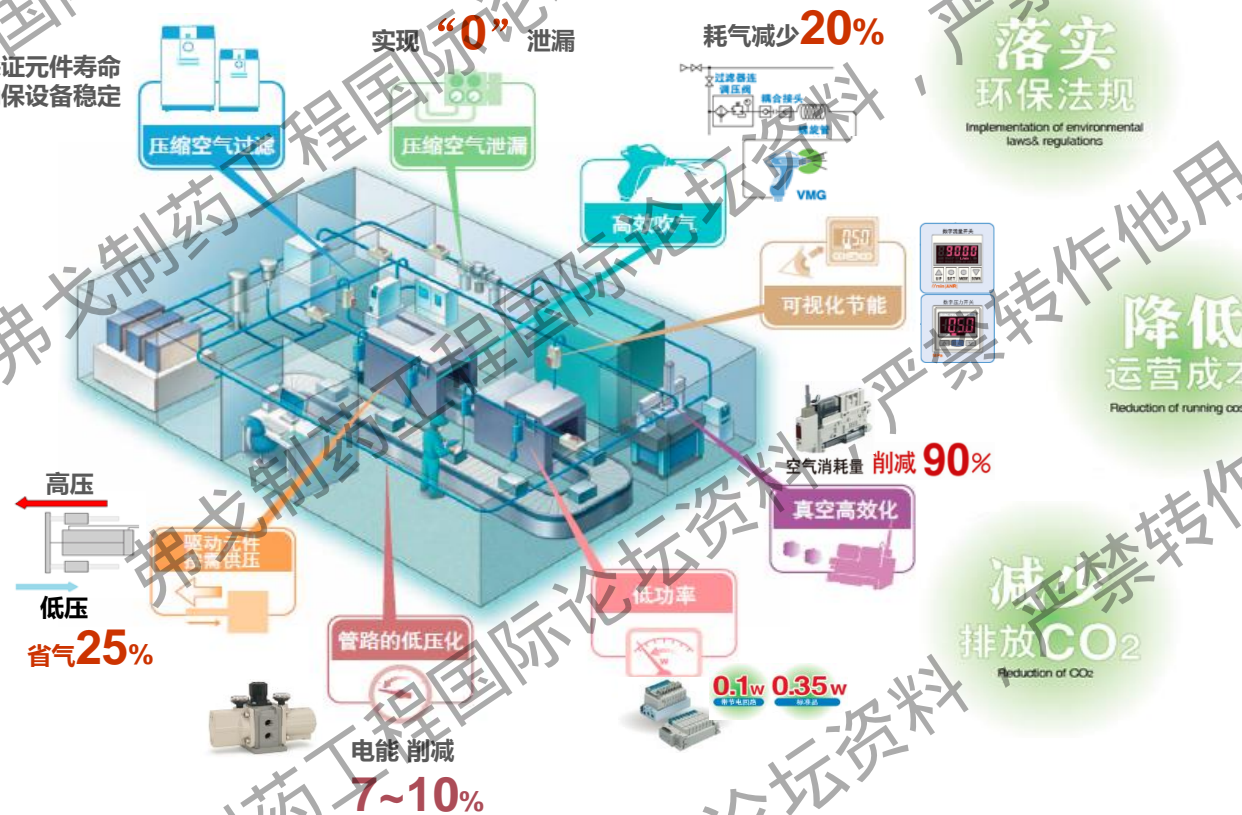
证元件寿命
保设备稳定

压缩空气过滤

实现"0"泄漏

压缩空气泄漏

耗气减少20%

过滤器连调压阀
耦合接头
螺旋管
VMG

高效吹气

落实
环保法规
Implementation of environmental laws& regulations

可视化节能

降低
运营成本
Reduction of running co

空气消耗量 削减 90%

真空高效化

高压

驱动元件
按需供压

低压
省气25%

管路的低压化

低功率

0.1w 0.35w

电能 削减
7~10%

减少
排放CO2
Reduction of CO2

弗戈制药工程国际论坛资料，严禁转作他用
弗戈制药工程国际论坛资料，严禁转作他用
弗戈制药工程国际论坛资料，严禁转作他用